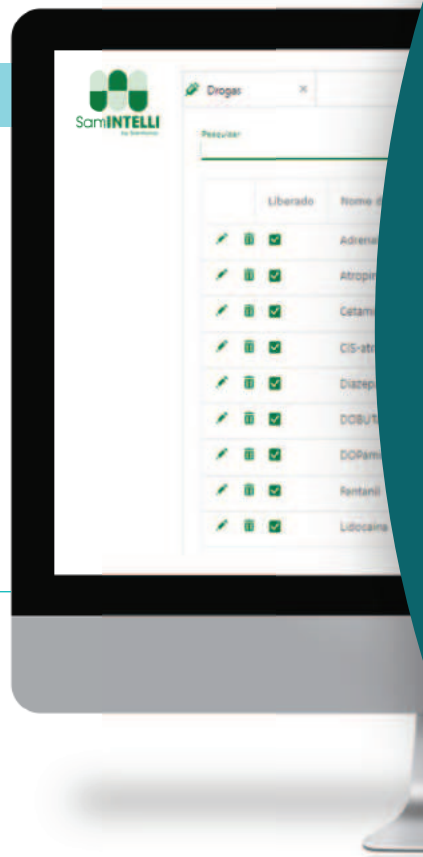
SamINTELLI
by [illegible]

Drogas ×

Pesquisar

| | Liberado | Nome d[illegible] |
|---|---|---|
| | | Adrena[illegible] |
| | | Atropin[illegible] |
| | | Cetami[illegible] |
| | | CIS-atr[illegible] |
| | | Diazep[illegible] |
| | | DOBUT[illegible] |
| | | DOPam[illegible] |
| | | Fentanil |
| | | Lidocaína |